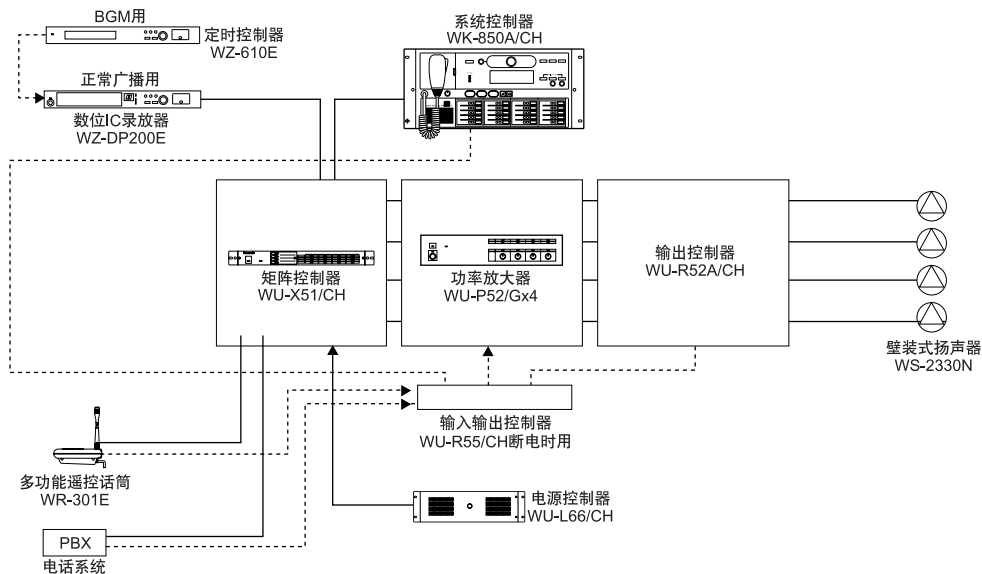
BGM用
定时控制器
WZ-610E

正常广播用
数位IC录放器
WZ-DP200E

系统控制器
WK-850A/CH

矩阵控制器
WU-X51/CH

功率放大器
WU-P52/Gx4

输出控制器
WU-R52A/CH

壁装式扬声器
WS-2330N

输入输出控制器
WU-R55/CH断电时用

多功能遥控话筒
WR-301E

电源控制器
WU-L66/CH

PBX
电话系统